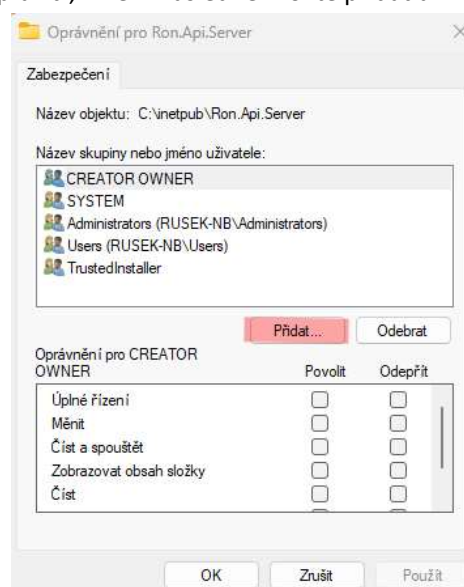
Oprávnění pro Ron.Api.Server

Zabezpečení

Název objektu: C:\inetpub\Ron.Api.Server

Název skupiny nebo jméno uživatele:

CREATOR OWNER
SYSTEM
Administrators (RUSEK-NB\Administrators)
Users (RUSEK-NB\Users)
TrustedInstaller

Přidat...
Odebrat

Oprávnění pro CREATOR OWNER

| | Povolit | Odepřít |
|---|---|---|
| Úplné řízení | | |
| Měnit | | |
| Číst a spouštět | | |
| Zobrazovat obsah složky | | |
| Číst | | |

OK
Zrušit
Použít